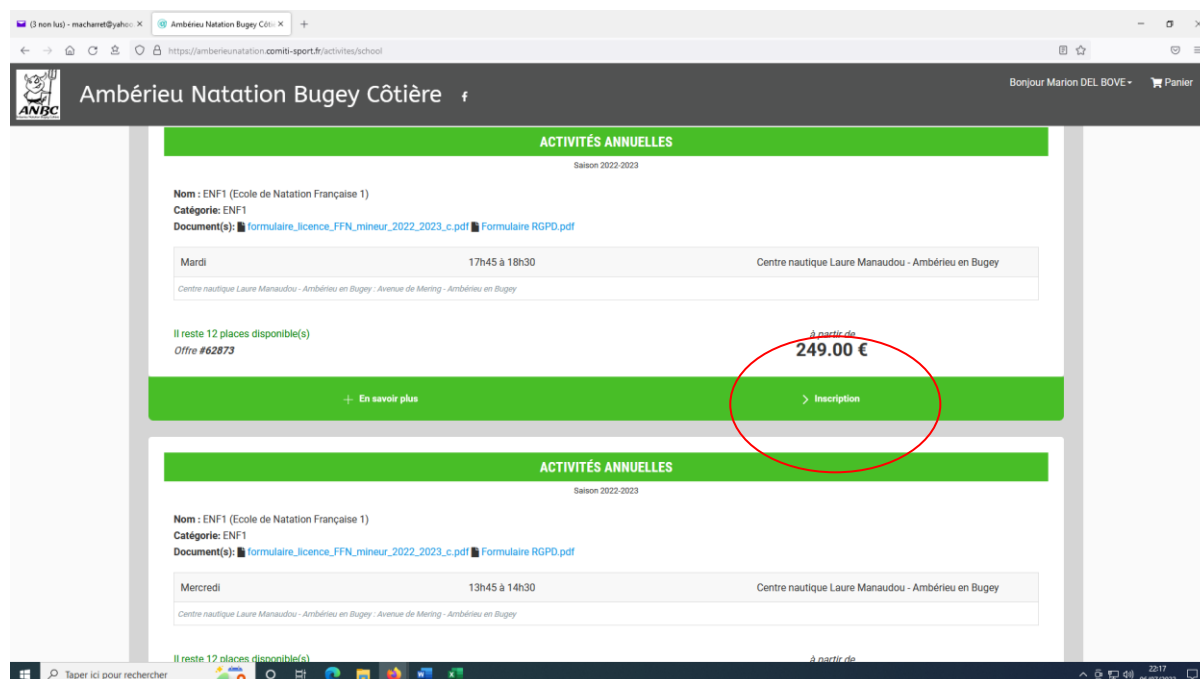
(3 non lus) - macharret@yahoo ×
Ambérieu Natation Bugey Côti ×
+

https://amberieunatation.comiti-sport.fr/activites/school

ANBC

Ambérieu Natation Bugey Côtière f

Bonjour Marion DEL BOVE ▾
Panier

ACTIVITÉS ANNUELLES

Saison 2022-2023

Nom : ENF1 (Ecole de Natation Française 1)
Catégorie: ENF1
Document(s): formulaire_licence_FFN_mineur_2022_2023_c.pdf Formulaire RGPD.pdf

| Mardi | 17h45 à 18h30 | Centre nautique Laure Manaudou - Ambérieu en Bugey |
|---|---|---|
| Centre nautique Laure Manaudou - Ambérieu en Bugey : Avenue de Mering - Ambérieu en Bugey | | |

Il reste 12 places disponible(s)
Offre #62873

à partir de
249.00 €

+ En savoir plus
> Inscription

ACTIVITÉS ANNUELLES

Saison 2022-2023

Nom : ENF1 (Ecole de Natation Française 1)
Catégorie: ENF1
Document(s): formulaire_licence_FFN_mineur_2022_2023_c.pdf Formulaire RGPD.pdf

| Mercredi | 13h45 à 14h30 | Centre nautique Laure Manaudou - Ambérieu en Bugey |
|---|---|---|
| Centre nautique Laure Manaudou - Ambérieu en Bugey : Avenue de Mering - Ambérieu en Bugey | | |

Il reste 12 places disponible(s)

à partir de

Taper ici pour rechercher

22:17
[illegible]